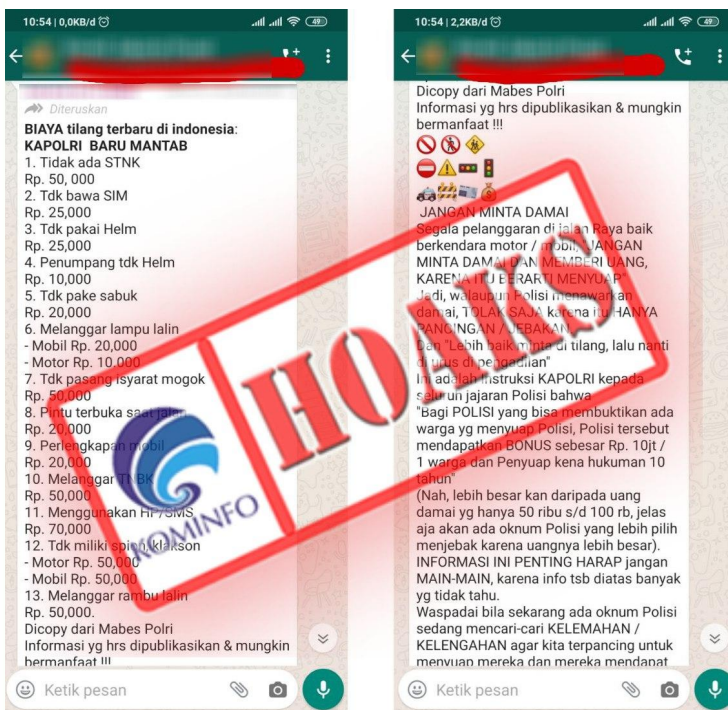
10:54 | 0,0KB/d

Diteruskan

BIAYA tilang terbaru di indonesia:
KAPOLRI BARU MANTAB
1. Tidak ada STNK
Rp. 50, 000
2. Tdk bawa SIM
Rp. 25,000
3. Tdk pakai Helm
Rp. 25,000
4. Penumpang tdk Helm
Rp. 10,000
5. Tdk pake sabuk
Rp. 20,000
6. Melanggar lampu lalin
- Mobil Rp. 20,000
- Motor Rp. 10.000
7. Tdk pasang isyarat mogok
Rp. 50,000
8. Pintu terbuka saat jalan
Rp. 20,000
9. Perlengkapan mobil
Rp. 20,000
10. Melanggar TNBK
Rp. 50,000
11. Menggunakan HP/SMS
Rp. 70,000
12. Tdk miliki spion/klakson
- Motor Rp. 50,000
- Mobil Rp. 50,000
13. Melanggar rambu lalin
Rp. 50,000.
Dicopy dari Mabes Polri
Informasi yg hrs dipublikasikan & mungkin bermanfaat !!!

Ketik pesan

10:54 | 2,2KB/d

Dicopy dari Mabes Polri
Informasi yg hrs dipublikasikan & mungkin bermanfaat !!!

JANGAN MINTA DAMAI
Segala pelanggaran di jalan Raya baik berkendara motor / mobil, "JANGAN MINTA DAMAI DAN MEMBERI UANG, KARENA ITU BERARTI MENYUAP"
Jadi, walaupun Polisi menawarkan damai, TOLAK SAJA karena itu HANYA PANCINGAN / JEBAKAN.
Dan "Lebih baik minta di tilang, lalu nanti di urus di pengadilan"
Ini adalah instruksi KAPOLRI kepada seluruh jajaran Polisi bahwa
"Bagi POLISI yang bisa membuktikan ada warga yg menyuap Polisi, Polisi tersebut mendapatkan BONUS sebesar Rp. 10jt / 1 warga dan Penyuap kena hukuman 10 tahun"
(Nah, lebih besar kan daripada uang damai yg hanya 50 ribu s/d 100 rb, jelas aja akan ada oknum Polisi yang lebih pilih menjebak karena uangnya lebih besar).
INFORMASI INI PENTING HARAP jangan MAIN-MAIN, karena info tsb diatas banyak yg tidak tahu.
Waspadai bila sekarang ada oknum Polisi sedang mencari-cari KELEMAHAN / KELENGAHAN agar kita terpancing untuk menyuap mereka dan mereka mendapat

Ketik pesan

HOAKS

KOMINFO